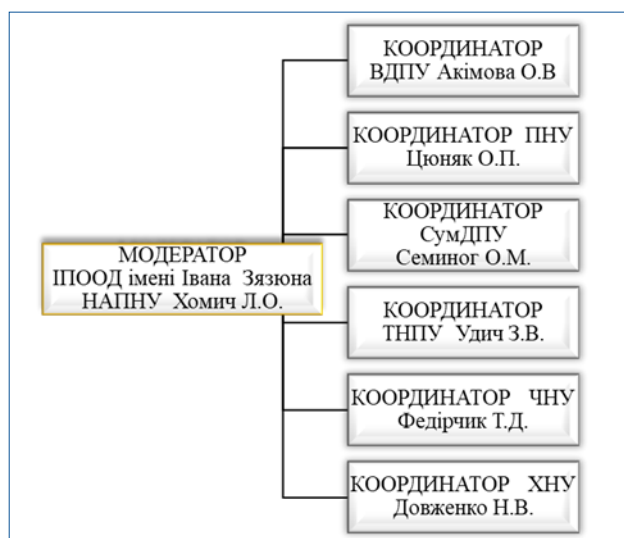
МОДЕРАТОР
ІПООД імені Івана Зязюна
НАПНУ Хомич Л.О.

КООРДИНАТОР
ВДПУ Акімова О.В

КООРДИНАТОР ПНУ
Цюняк О.П.

КООРДИНАТОР
СумДПУ
Семиног О.М.

КООРДИНАТОР
ТНПУ Удич З.В.

КООРДИНАТОР ЧНУ
Федірчик Т.Д.

КООРДИНАТОР ХНУ
Довженко Н.В.